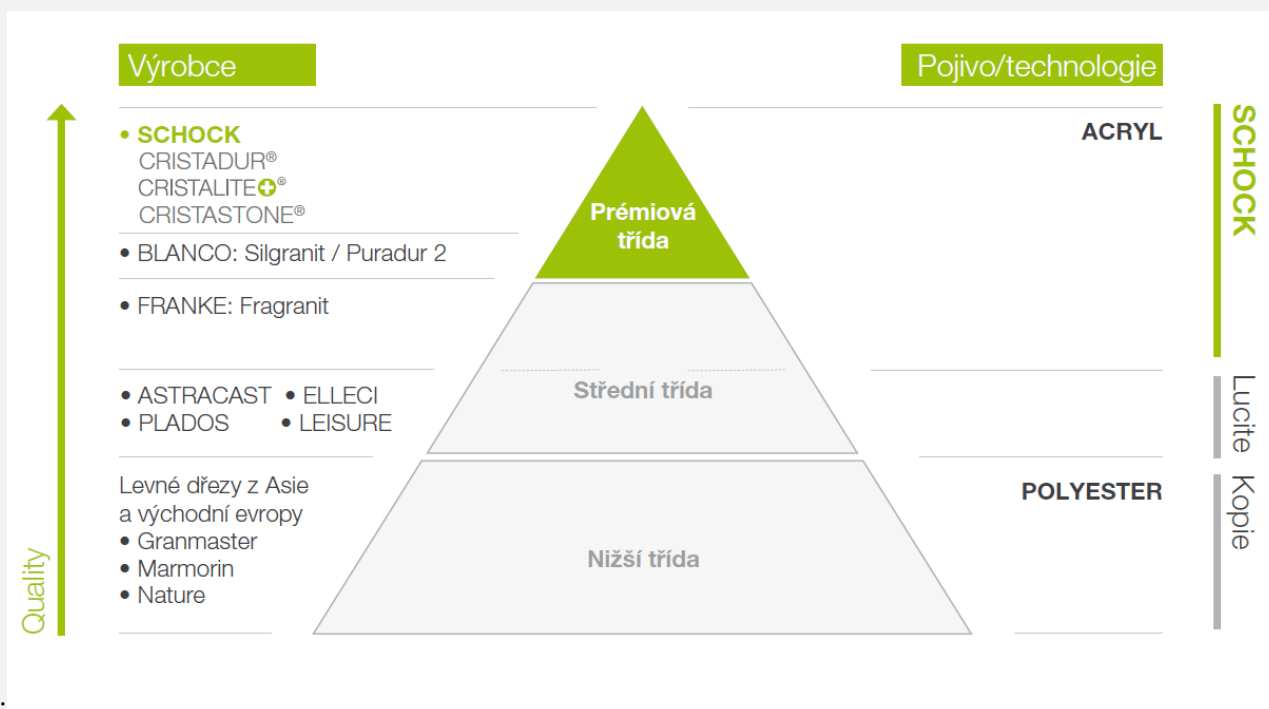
Výrobce

Pojivo/technologie

• SCHOCK
CRISTADUR®
CRISTALITE+®
CRISTASTONE®

• BLANCO: Silgranit / Puradur 2

• FRANKE: Fragranit

• ASTRACAST • ELLECI
• PLADOS • LEISURE

Levné dřezy z Asie a východní evropy
• Granmaster
• Marmorin
• Nature

Quality

Prémiová třída

Střední třída

Nižší třída

ACRYL

POLYESTER

SCHOCK

Lucite

Kopie